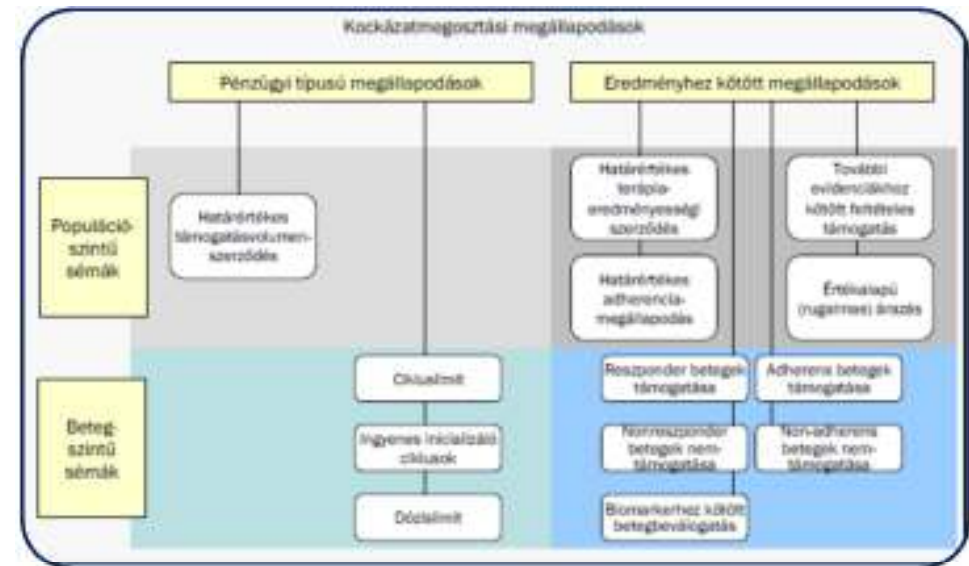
Kockázatmegosztási megállapodások

Pénzügyi típusú megállapodások

Eredményhez kötött megállapodások

Populációszintű sémák

Határértékes támogatásvolumen-szerződés

Határértékes terápia-eredményességi szerződés

Határértékes adherencia-megállapodás

További evidenciákhoz kötött feltételes támogatás

Értékalapú (rugalmas) árazás

Betegszintű sémák

Cikluslimit

Ingyenes iniciálizáló ciklusok

Dózislimit

Reszponder betegek támogatása

Nonreszponder betegek nem-támogatása

Biomarkerhez kötött betegbeválogatás

Adherens betegek támogatása

Non-adherens betegek nem-támogatása